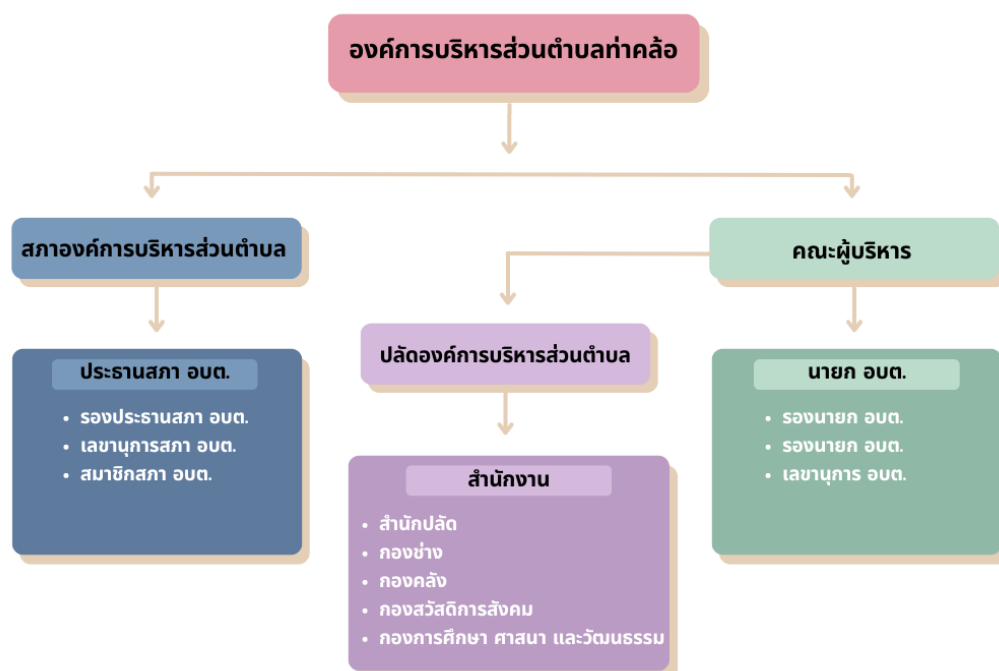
องค์การบริหารส่วนตำบลท่าคล้อ

สภาองค์การบริหารส่วนตำบล

ประธานสภา อบต.

- รองประธานสภา อบต.
- เลขานุการสภา อบต.
- สมาชิกสภา อบต.

คณะผู้บริหาร

ปลัดองค์การบริหารส่วนตำบล

สำนักงาน

- สำนักปลัด
- กองช่าง
- กองคลัง
- กองสวัสดิการสังคม
- กองการศึกษา ศาสนา และวัฒนธรรม

นายก อบต.

- รองนายก อบต.
- รองนายก อบต.
- เลขานุการ อบต.